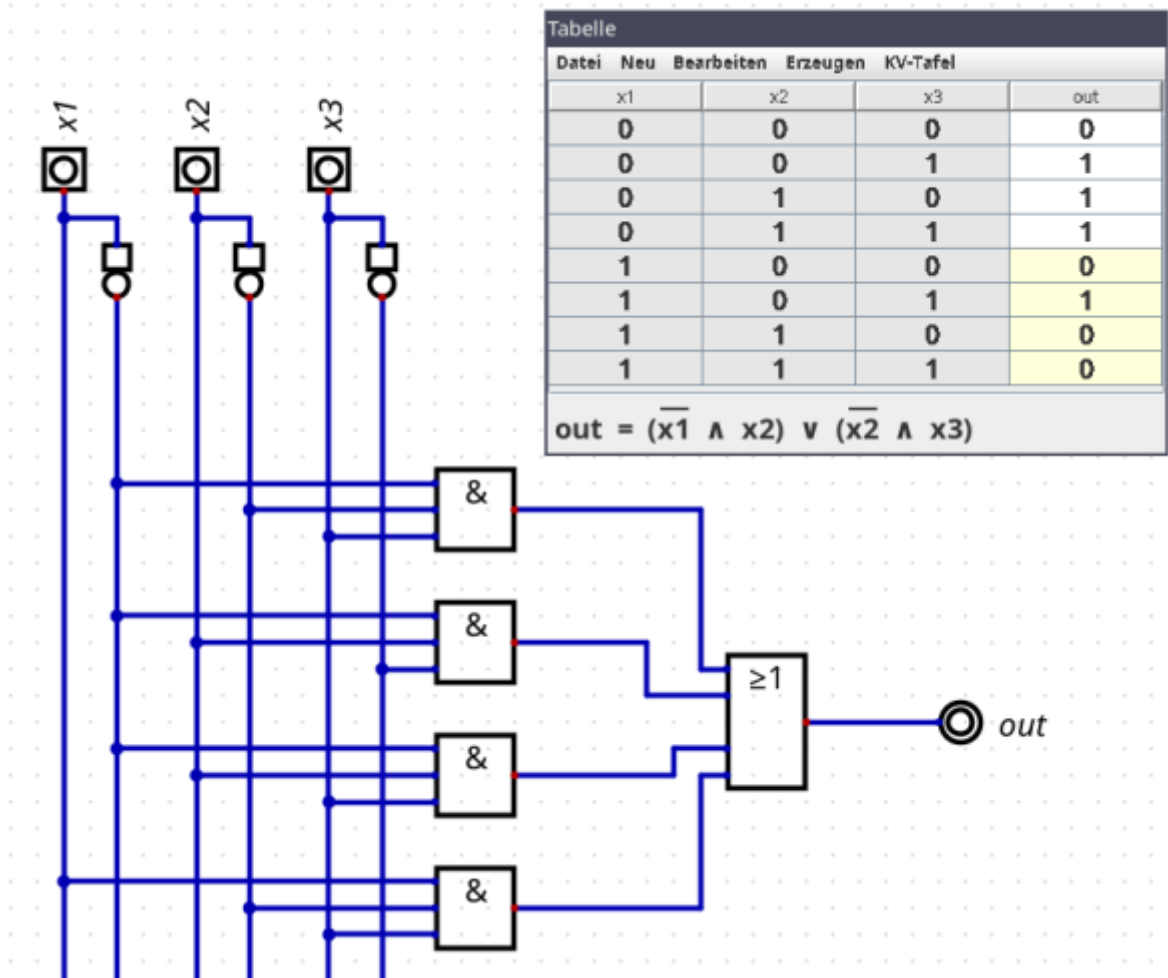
x1 x2 x3

Tabelle

Datei Neu Bearbeiten Erzeugen KV-Tafel

| x1 | x2 | x3 | out |
|---|---|---|---|
| 0 | 0 | 0 | 0 |
| 0 | 0 | 1 | 1 |
| 0 | 1 | 0 | 1 |
| 0 | 1 | 1 | 1 |
| 1 | 0 | 0 | 0 |
| 1 | 0 | 1 | 1 |
| 1 | 1 | 0 | 0 |
| 1 | 1 | 1 | 0 |

out = $(\overline{x1} \wedge x2) \vee (\overline{x2} \wedge x3)$

&

&

&

&

≥1

out